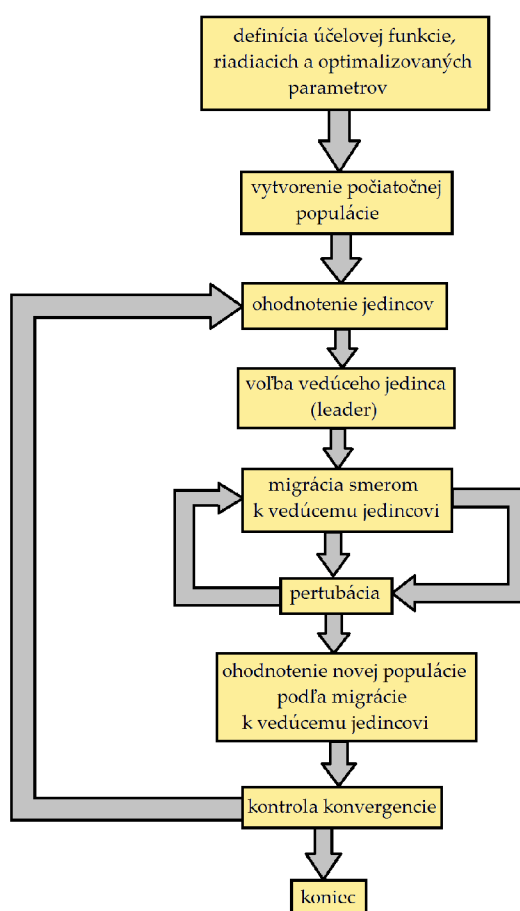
definícia účelovej funkcie, riadiacich a optimalizovaných parametrov

vytvorenie počiatočnej populácie

ohodnotenie jedincov

voľba vedúceho jedinca (leader)

migrácia smerom k vedúcemu jedincovi

pertubácia

ohodnotenie novej populácie podľa migrácie k vedúcemu jedincovi

kontrola konvergencie

koniec